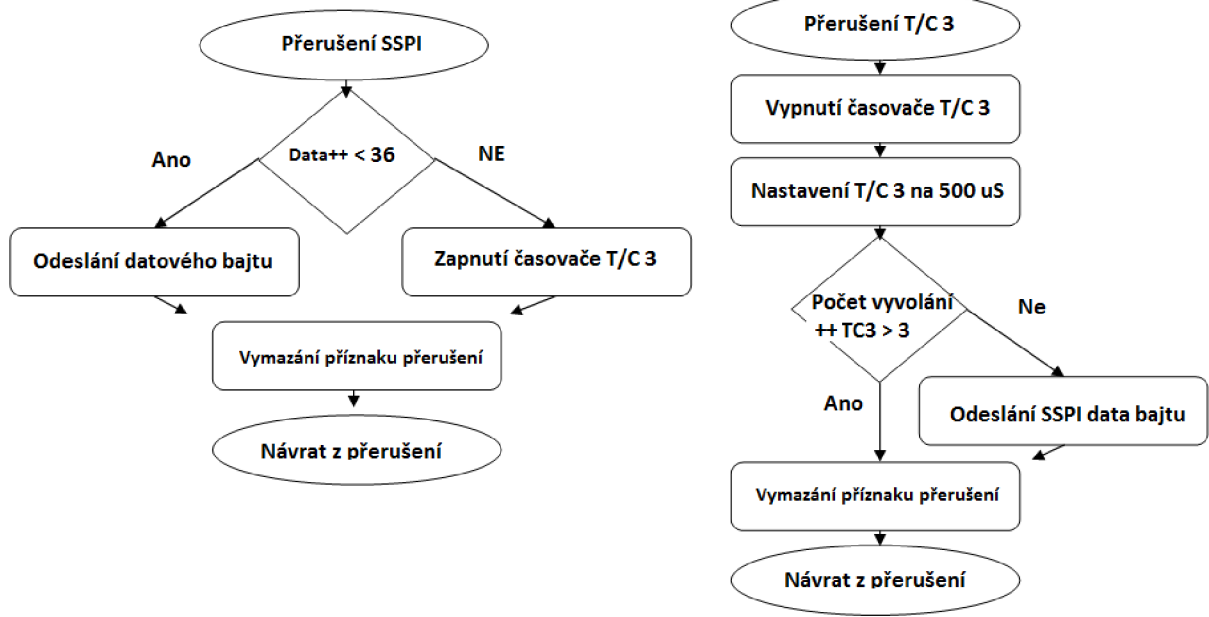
Přerušení SSPI

Data++ < 36

Ano

NE

Odeslání datového bajtu

Zapnutí časovače T/C 3

Vymazání příznaku přerušení

Návrat z přerušení

Přerušení T/C 3

Vypnutí časovače T/C 3

Nastavení T/C 3 na 500 uS

Počet vyvolání ++ TC3 > 3

Ne

Ano

Odeslání SSPI data bajtu

Vymazání příznaku přerušení

Návrat z přerušení